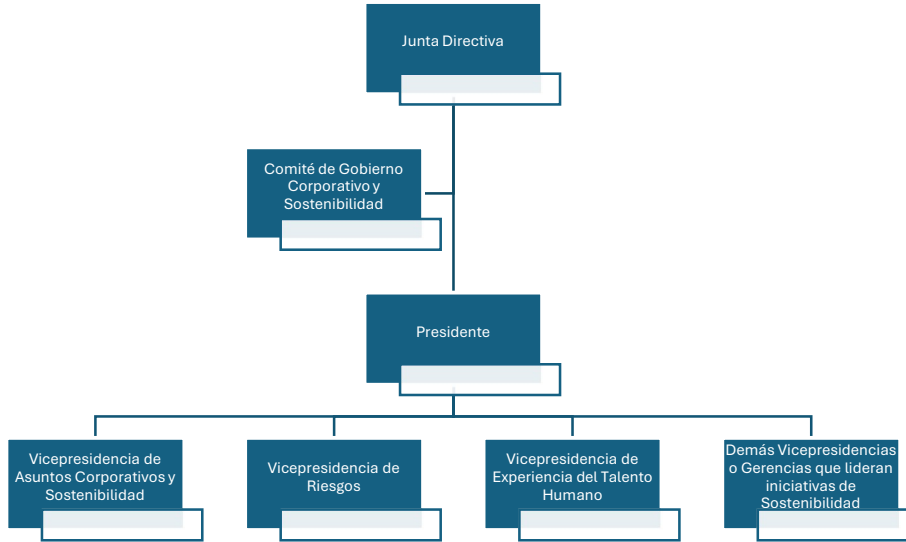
Junta Directiva

Comité de Gobierno Corporativo y Sostenibilidad

Presidente

Vicepresidencia de Asuntos Corporativos y Sostenibilidad

Vicepresidencia de Riesgos

Vicepresidencia de Experiencia del Talento Humano

Demás Vicepresidencias o Gerencias que lideran iniciativas de Sostenibilidad